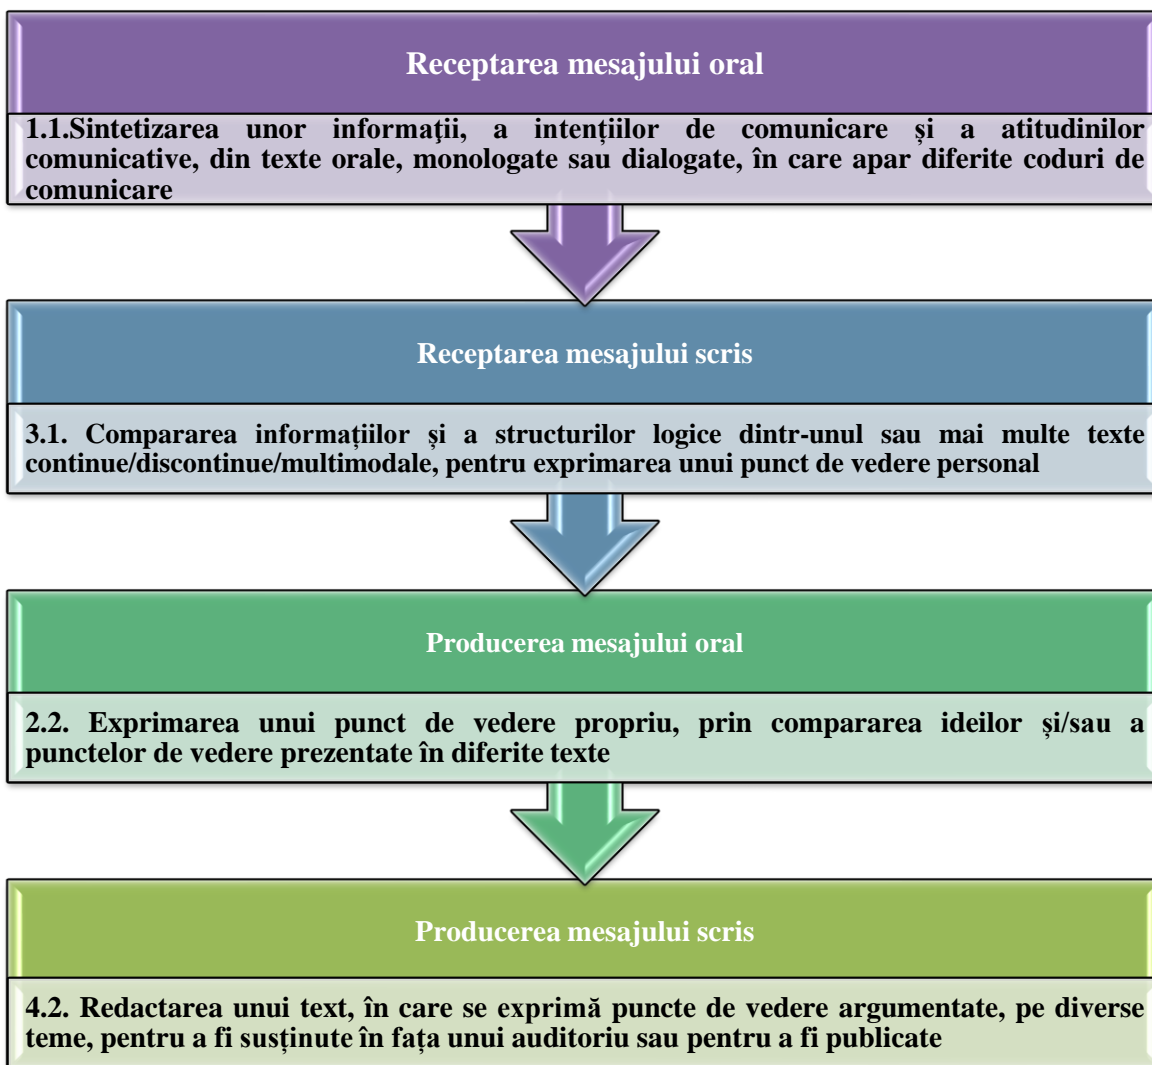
Receptarea mesajului oral

1.1.Sintetizarea unor informaţii, a intențiilor de comunicare și a atitudinilor comunicative, din texte orale, monologate sau dialogate, în care apar diferite coduri de comunicare

Receptarea mesajului scris

3.1. Compararea informațiilor și a structurilor logice dintr-unul sau mai multe texte continue/discontinue/multimodale, pentru exprimarea unui punct de vedere personal

Producerea mesajului oral

2.2. Exprimarea unui punct de vedere propriu, prin compararea ideilor și/sau a punctelor de vedere prezentate în diferite texte

Producerea mesajului scris

4.2. Redactarea unui text, în care se exprimă puncte de vedere argumentate, pe diverse teme, pentru a fi susținute în fața unui auditoriu sau pentru a fi publicate